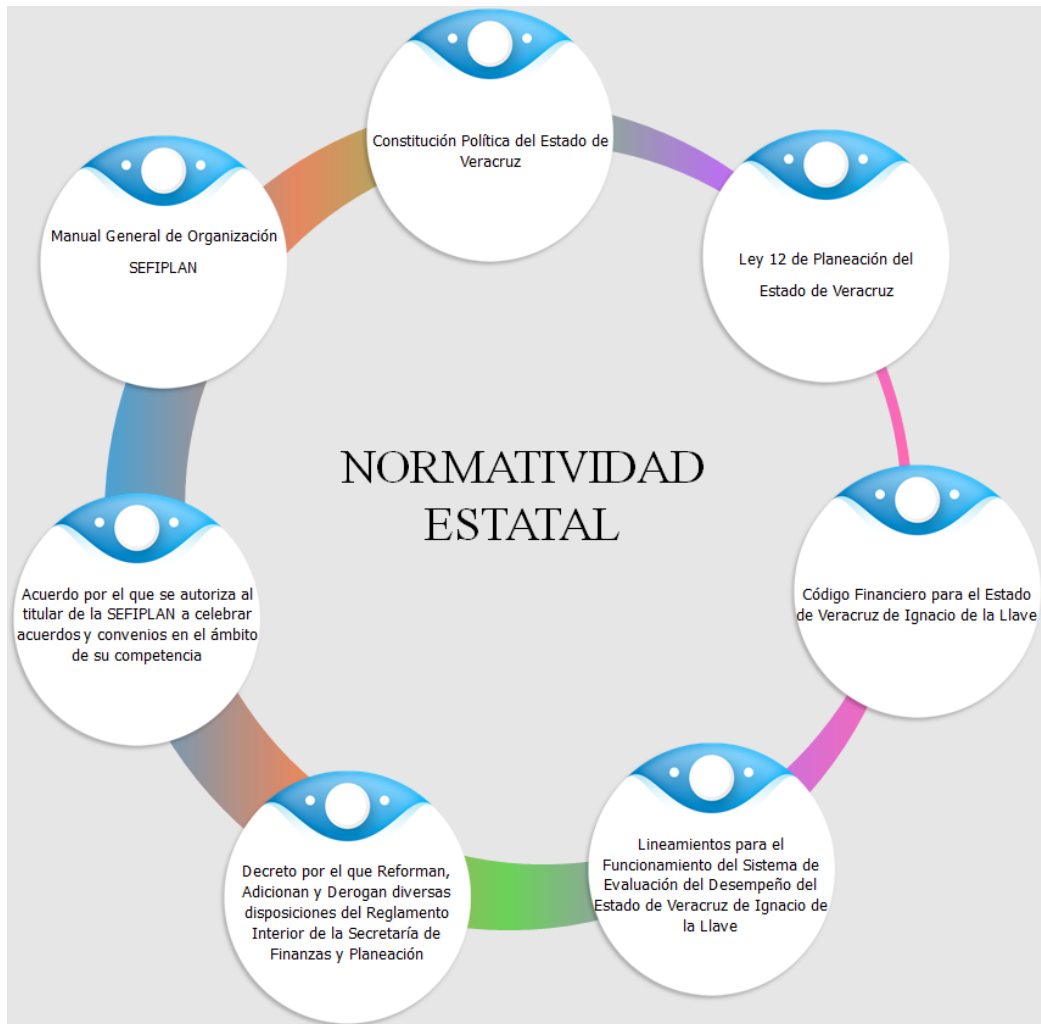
NORMATIVIDAD ESTATAL

Constitución Política del Estado de Veracruz

Ley 12 de Planeación del Estado de Veracruz

Código Financiero para el Estado de Veracruz de Ignacio de la Llave

Lineamientos para el Funcionamiento del Sistema de Evaluación del Desempeño del Estado de Veracruz de Ignacio de la Llave

Decreto por el que Reforman, Adicionan y Derogan diversas disposiciones del Reglamento Interior de la Secretaría de Finanzas y Planeación

Acuerdo por el que se autoriza al titular de la SEFIPLAN a celebrar acuerdos y convenios en el ámbito de su competencia

Manual General de Organización SEFIPLAN